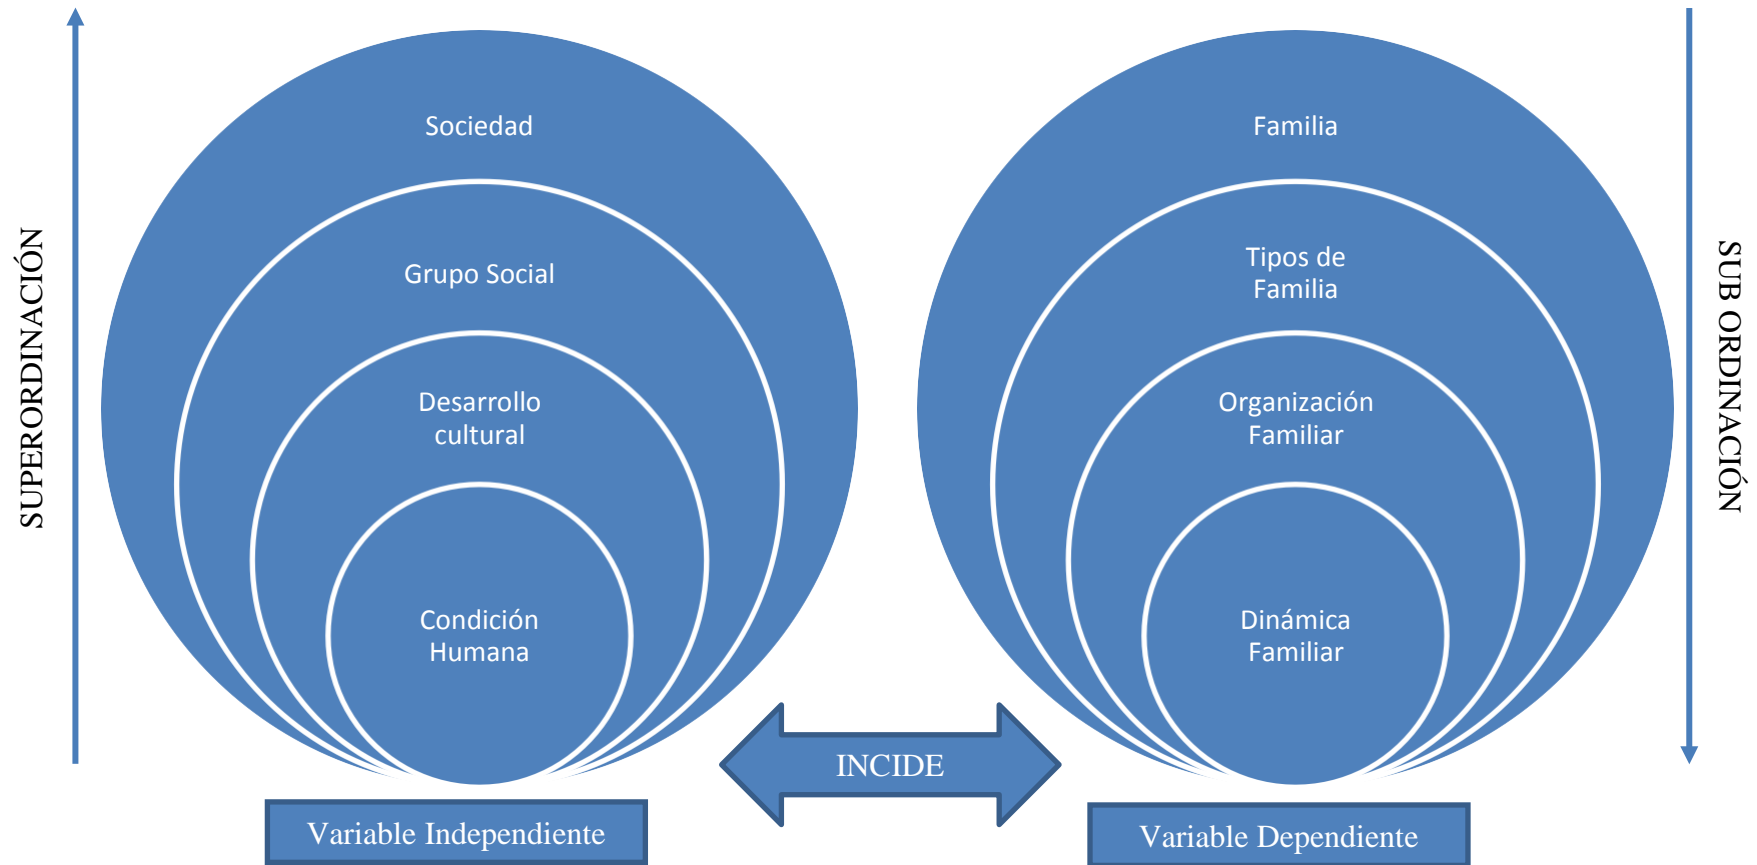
SUPERORDINACIÓN

Sociedad

Grupo Social

Desarrollo cultural

Condición Humana

Variable Independiente

INCIDE

Familia

Tipos de Familia

Organización Familiar

Dinámica Familiar

Variable Dependiente

SUB ORDINACIÓN